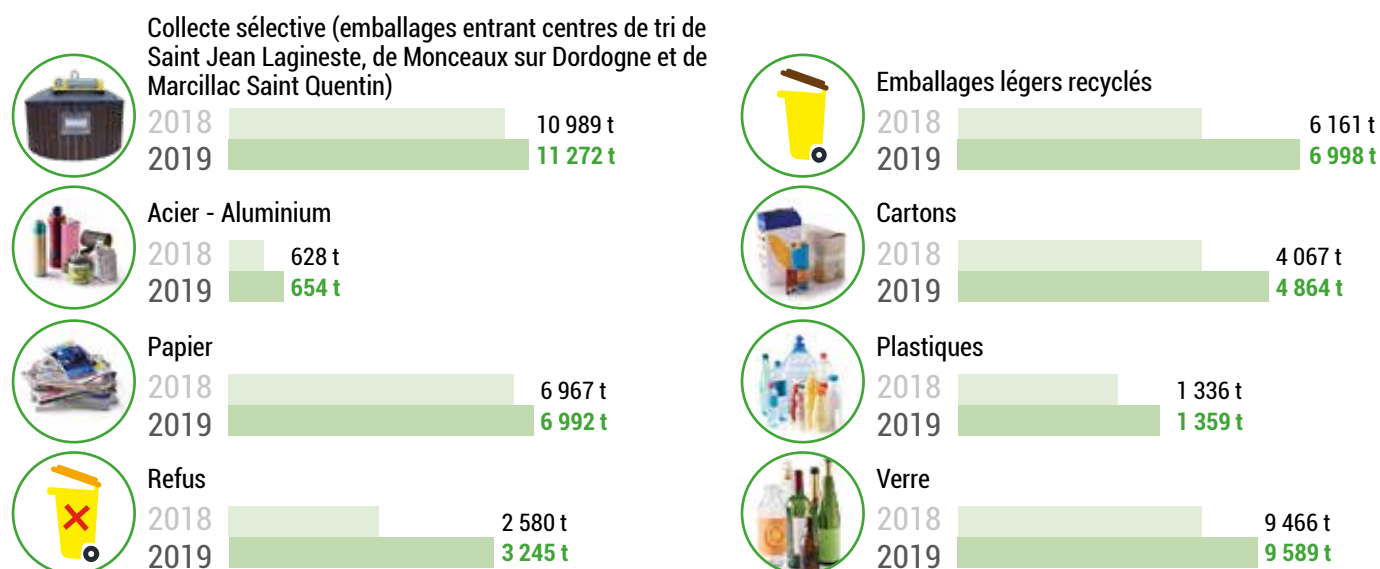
Collecte sélective (emballages entrant centres de tri de Saint Jean Lagineste, de Monceaux sur Dordogne et de Marcillac Saint Quentin)
2018 10 989 t
2019 11 272 t

Acier - Aluminium
2018 628 t
2019 654 t

Papier
2018 6 967 t
2019 6 992 t

Refus
2018 2 580 t
2019 3 245 t

Emballages légers recyclés
2018 6 161 t
2019 6 998 t

Cartons
2018 4 067 t
2019 4 864 t

Plastiques
2018 1 336 t
2019 1 359 t

Verre
2018 9 466 t
2019 9 589 t